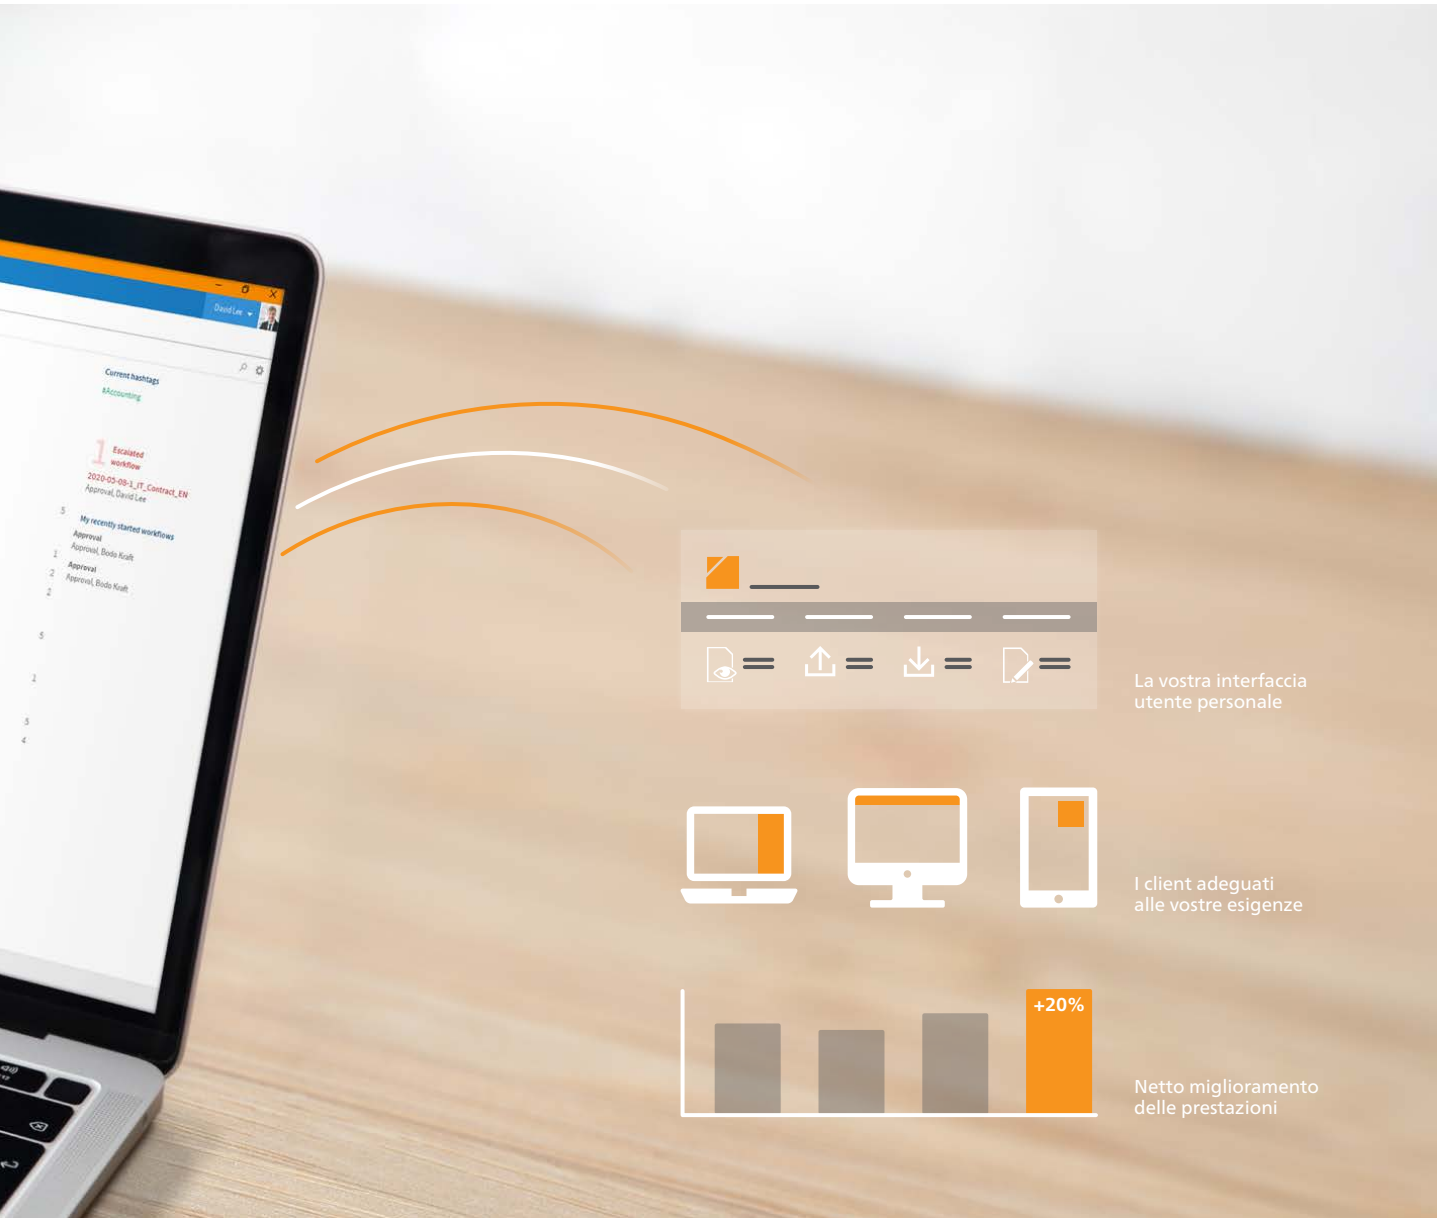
David Lee

Current hashtags
#Accounting

1 Escalated workflow
2020-05-09-1_IT_Contract_EN
Approval, David Lee

5
My recently started workflows
Approval
1 Approval, Bodo Kraft
Approval
2 Approval, Bodo Kraft
2

5

1

5
4

La vostra interfaccia utente personale

I client adeguati alle vostre esigenze

+20%

Netto miglioramento delle prestazioni